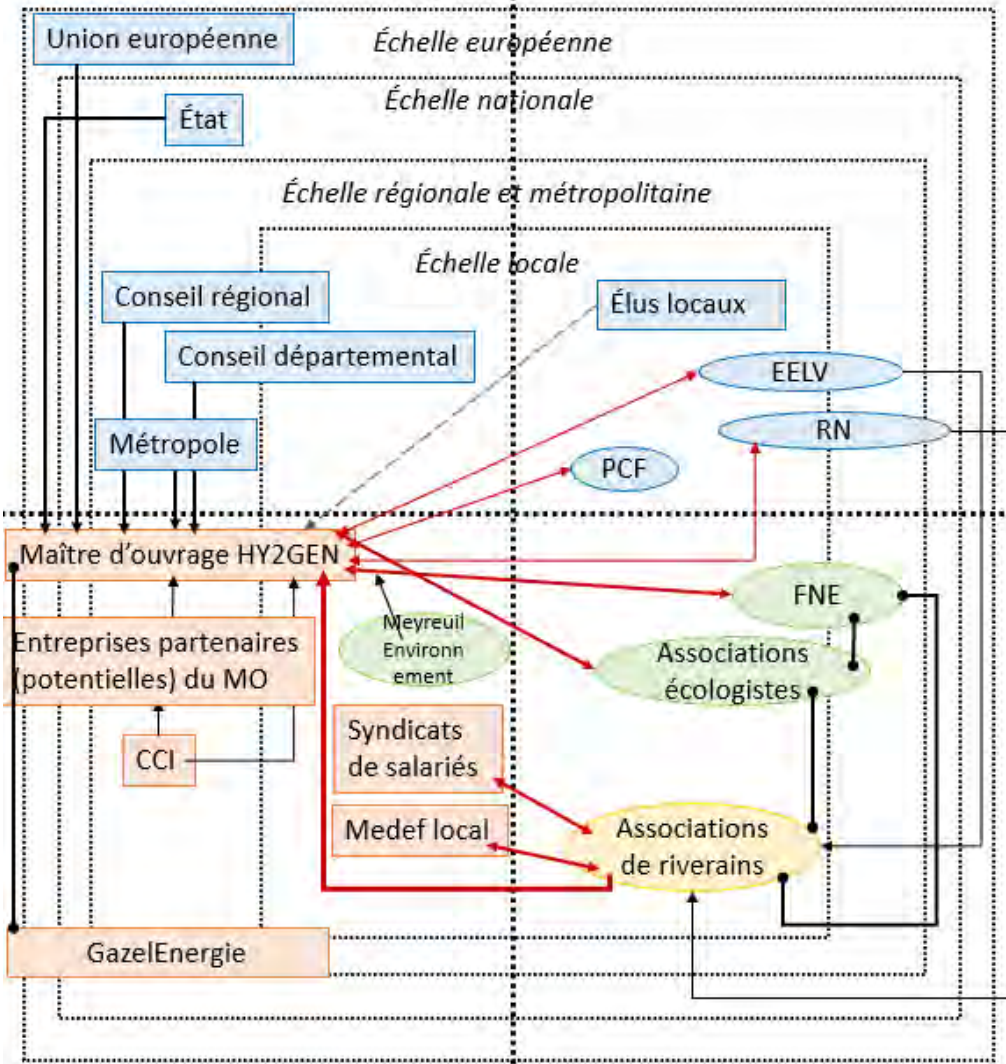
Union européenne

Échelle européenne

État

Échelle nationale

Échelle régionale et métropolitaine

Échelle locale

Conseil régional

Élus locaux

Conseil départemental

EELV

RN

Métropole

PCF

Maître d'ouvrage HY2GEN

FNE

Entreprises partenaires (potentielles) du MO

Meyreuil Environnement

Associations écologistes

Syndicats de salariés

CCI

Medef local

Associations de riverains

GazelEnergie